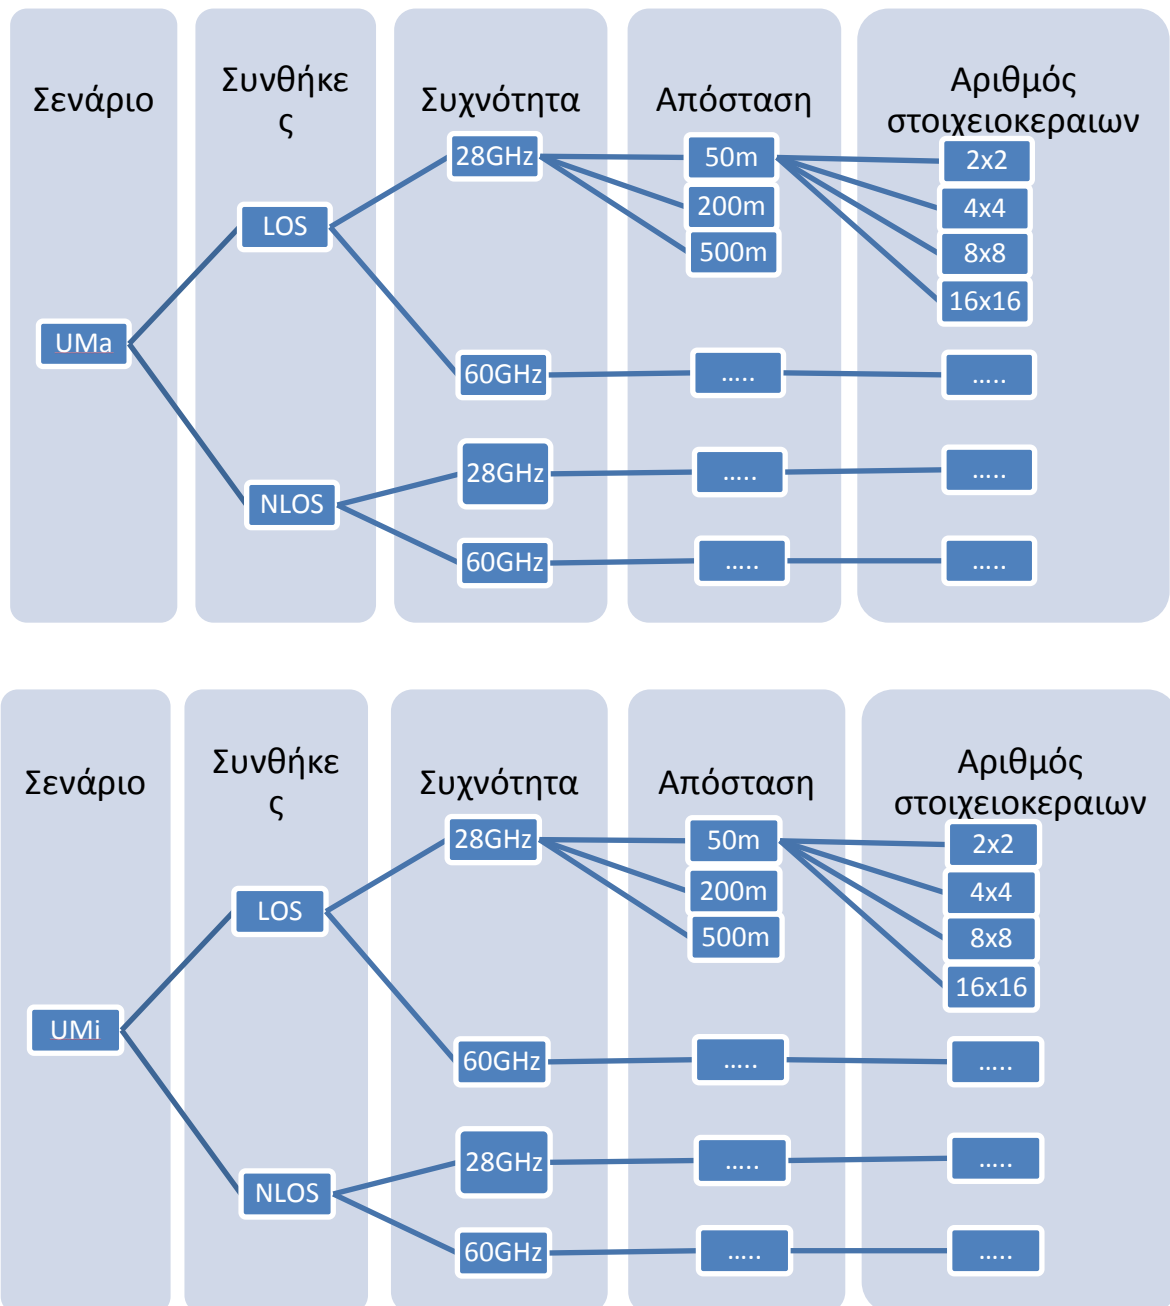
Σενάριο

Συνθήκε ς

Συχνότητα

Απόσταση

Αριθμός στοιχειοκεραιων

UMa

LOS

NLOS

28GHz

60GHz

28GHz

60GHz

50m

200m

500m

.....

.....

.....

2x2

4x4

8x8

16x16

.....

.....

.....

Σενάριο

Συνθήκε ς

Συχνότητα

Απόσταση

Αριθμός στοιχειοκεραιων

UMi

LOS

NLOS

28GHz

60GHz

28GHz

60GHz

50m

200m

500m

.....

.....

.....

2x2

4x4

8x8

16x16

.....

.....

.....